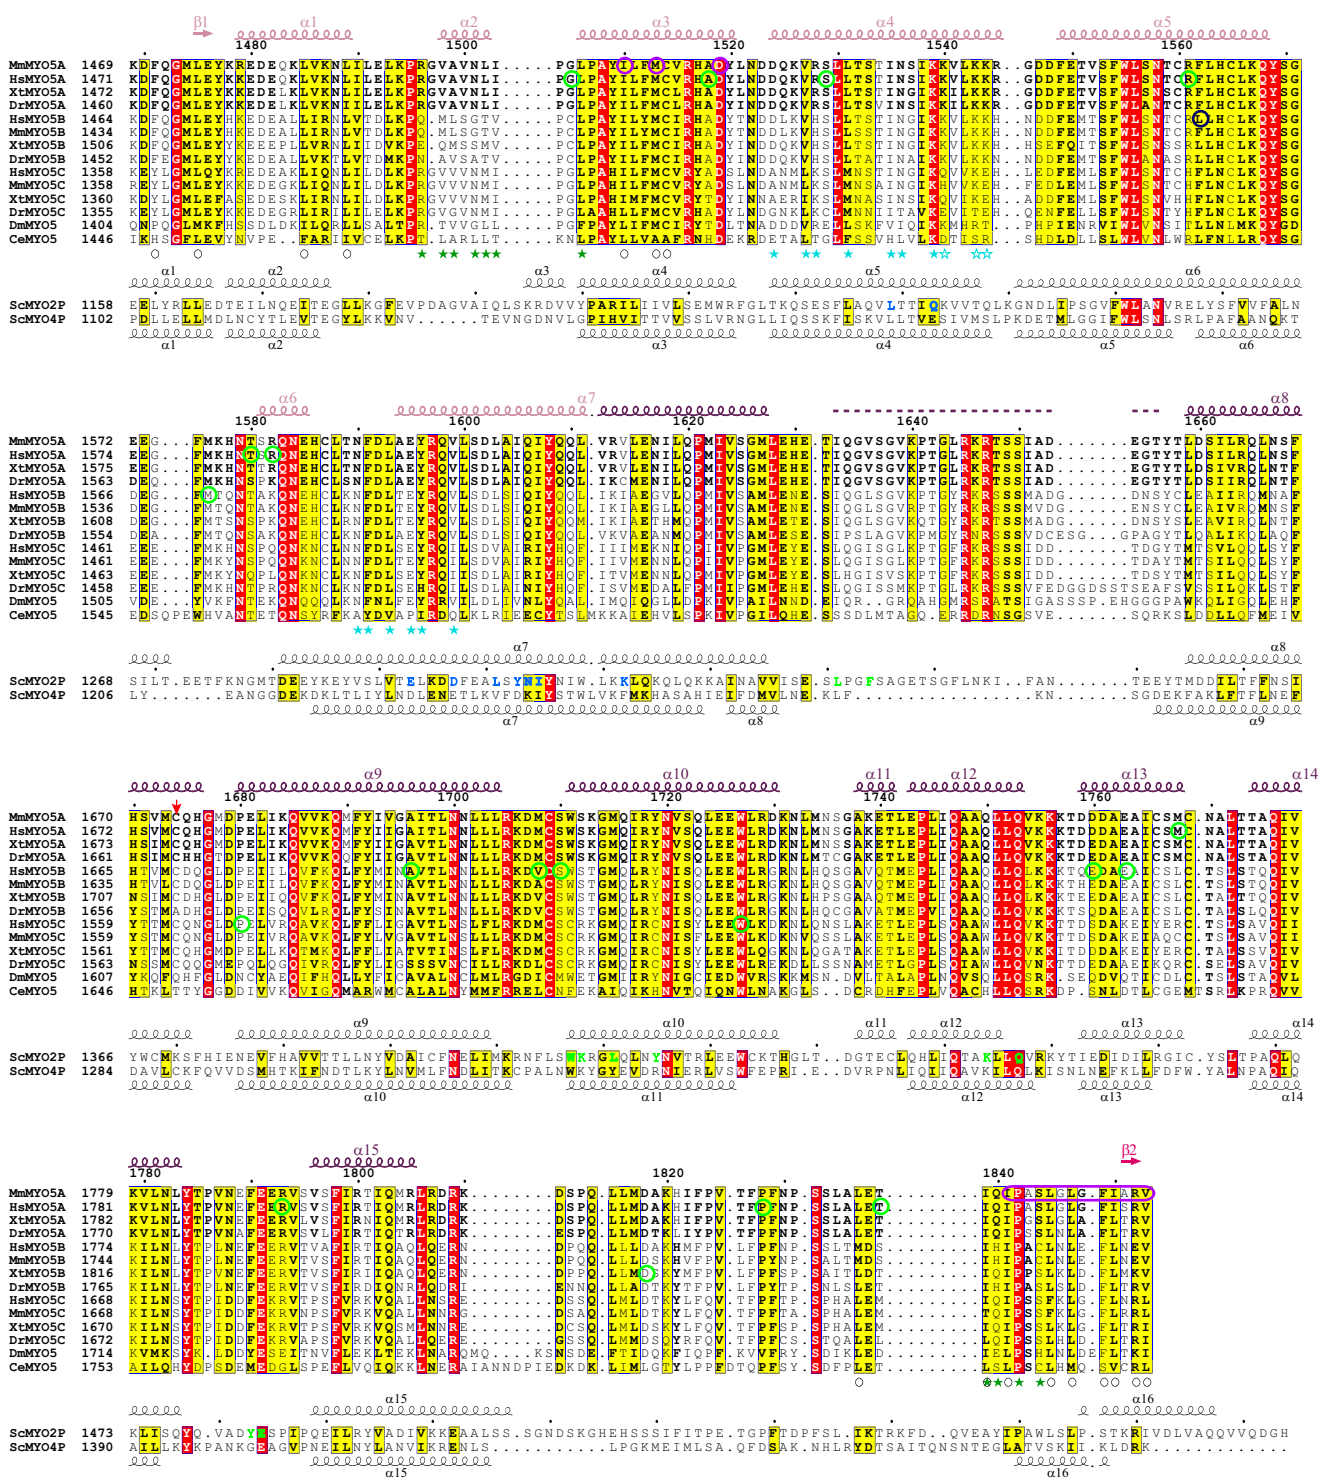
β1 α1 α2 α3 α4 α5
1480 1500 1520 1540 1560

MmMYO5A 1469 KDFQGMLEYKKEDEQKLVKNLILELKPRGVAVNLI....PGLPAYILFMCVRHADYLNDDQKVRSLLTSTINSIKKVLKKR..GDDFETVSFWLSNTCRFLHCLKQYSG
HsMYO5A 1471 KDFQGMLEYKKEDEQKLVKNLILELKPRGVAVNLI....PGLPAYILFMCVRHADYLNDDQKVRSLLTSTINGIKKVLKKR..GDDFETVSFWLSNTCRFLHCLKQYSG
XtMYO5A 1472 KDFQGMLEYKKEDELKLVKNLILELKPRGVAVNLI....PGLPAYILFMCLRHADYLNDDQKVRSLLTSTINGIKKILKKR..GDDFETVSFWLSNTSRFLHCLKQYSG
DrMYO5A 1460 KDFQGMLEYKKEDEALLVKNLILELKPRGVAVNLI....PGLPAYILFMCIRHADYLNDDQKVRSLLTSVINGIKKILKKR..GDDFETVSFWLANTCRFLHCLKQYSG
HsMYO5B 1464 KDFQGMLEYHKEDEALLIRNLVTDLKPQ.MLSGTV....PCLPAYILYMCIRHADYTNDDLKVHSLLTSTINGIKKVLKKH..NDDFEMTSFWLSNTCRLLHCLKQYSG
MmMYO5B 1434 KDFQGMLEYHKEDEALLIRNLVTDLKPQ.MLSGTV....PCLPAYILYMCIRHADYTNDDLKVHSLLSSTINGIKKVLKKH..NDDFEMTSFWLSNTCRFLHCLKQYSG
XtMYO5B 1506 KDFQGMLEYKKEEPLLIRNLIIDVKPQ.QMSSMV....PCLPAYILFMCIRHADYINDDQKVHSLLTSTINGIKKVLKKH..HSEFQITSFWLSNSSRLLHCLKQYSG
DrMYO5B 1452 KDFEGMLEYYKEDEALLVKTLVTDMKPN.AVSATV....PCLPAYILFMCIRHADYINDDQKVHSLLTATINAIKKVLKKN..NDDFEMTSFWLANASRLLHCLKQYSG
HsMYO5C 1358 KEYLGMLQYKREDEAKLIQNLILDLKPRGVVVNMI....PGLPAHILFMCVRYADSLNDANMLKSLMNSTINGIKQVVKEH..LEDFEMLSFWLSNTCHFLNCLKQYSG
MmMYO5C 1358 REYLGMLEYKKEDEGKLIQNLILDLKPRGVVVNMI....PGLPAHILFMCVRYADSLNDANMLKSLMNSAINGIKHVVKEH..FEDLEMLSFWLSNTCHFLNCLKQYSG
XtMYO5C 1360 KDYLGMLEFASEDESKLIRNLILDLKPRGVVVNMI....PGLPAHIMFMCVRYTDYLNGAEKLKSLMNASINSIKQVIKEH..ADDFEMLSFWLSNVHFFLNCLKQYSG
DrMYO5C 1355 KEYLGMLEYKKEDEGRLIRNLILDLKPRGVGVNMI....PGLPAALLFMCVRHADYLNDGNKLKCLMNNIITAVKEVIEEH..QENFELLSFWLSNTYHFLNCLKQYSG
DmMYO5 1404 QNPQGLMKFHSSDLDKILQRLLSALTPR.TVVGLL....PGFPAYILFMCIRYTDLTNADDDVRELLSKFVIQIKKMHRT..PHPIENRVIWLVNSITLLNLMKQYGD
CeMYO5 1446 IKHSGFLEVYNPVE..FARLIVCELKPT.LARLLT....KNLPAYLLVAAFRNHDEKRDETALTGLFSSVHLVLKDTISR..SHLDLLSLWLVNLWRLFNLLRQYSG

α1 α2 α3 α4 α5 α6
ScMYO2P 1158 EELYRLLLEDTEILNQEITEGLLKGFEVPDAGVAIQLSKRDVVYPARILIIVLSEMWRFGLTKQSESFLAQVLTTIQKVVTQLKGNDLIPSGVFWLANVRELYSFVVFALN
ScMYO4P 1102 PDLLELLMDLNCYTLEVTEGYLKKVNV......TEVNGDNVLGPIHVITTVVSSLVRNGLLIQSSKFISKVLLTVESIVMSLPKDETMLGGIFWLSNLSRLPAFAANQKT
α1 α2 α3 α4 α5 α6

α6 α7 α8
1580 1600 1620 1640 1660

MmMYO5A 1572 EEG...FMKHNTSRQNEHCLTNFDLAEYRQVLSDLAIQIYQQL.VRVLENILQPMIVSGMLEHE.TIQGVSGVKPTGLRKRTSSIAD.......EGTYTLDSILRQLNSF
HsMYO5A 1574 EEG...FMKHNTSRQNEHCLTNFDLAEYRQVLSDLAIQIYQQL.VRVLENILQPMIVSGMLEHE.TIQGVSGVKPTGLRKRTSSIAD.......EGTYTLDSILRQLNSF
XtMYO5A 1575 EEG...FMKHNTTRQNEHCLTNFDLAEYRQVLSDLAIQIYQQL.VRVLENILQPMIVSGMLEHE.TIQGVSGVKPTGLRKRTSSIAD.......EGTYTLDSIVRQLNTF
DrMYO5A 1563 EEG...FMKHNSPKQNEHCLSNFDLAEYRQVLSDLAIQIYQQL.IKCMENILQPMIVSGMLEHE.TIQGVSGVKPTGLRKRTSSIAD.......EGTYTLDSILRQLNTF
HsMYO5B 1566 DEG...FMTQNTAKQNEHCLKNFDLTEYRQVLSDLSIQIYQQL.IKIAEGVLQPMIVSAMLENE.SIQGLSGVKPTGYRKRSSSMADG.......DNSYCLEAIIRQMNAF
MmMYO5B 1536 DEG...FMTQNTAKQNEHCLKNFDLTEYRQVLSDLSIQIYQQL.IKIAEGLLQPMIVSAMLENE.SIQGLSGVRPTGYRKRSSSMVDG.......ENSYCLEAIVRQMNSF
XtMYO5B 1608 DEG...FMTSNSPKQNEHCLRNFDLTEYRQVLSDLSIQIYQQM.IKIAETHMQPMIVSAMLETE.SIQGLSGVKQTGYRKRSSSMADG.......DNSYSLEAVIRQLNTF
DrMYO5B 1554 DEA...FMTQNSAKQNEHCLKNFDLAEYRQVLSDLSIQIYQQL.VKVAEANMQPMIVSAMLESE.SIPSLAGVKPMGYRNRSSSVDCESG...GPAGYTLQALIKQLAQF
HsMYO5C 1461 EEE...FMKHNSPQQNKNCLNNFDLSEYRQILSDVAIRIYHQF.IIIMEKNIQPIIVPGMLEYE.SLQGISGLKPTGFRKRSSSIDD.......TDGYTMTSVLQQLSYF
MmMYO5C 1461 EEE...FMKYNSPQQNKNCLNNFDLTEYRQILSDVAIRIYHQF.IIVMENNLQPIIVPGMLEYE.SLQGISGLKPTGFRKRSSSIDD.......TDAYTMTSILQQLSYF
XtMYO5C 1463 EEE...FMKYNQPLQNKNCLNNFDLSEYRQILSDVAIRIYHQF.ITVMENNLQPIIVPGMLEYE.SLHGISVSKPTGFRKRSSSIDD.......TDSYTMTSILQQLSYF
DrMYO5C 1458 EEE...FMKHNTPRQNKNCLNNFDLSEYRQILSDLAIRIYHQF.ISVMEDALQPMIIPGMLEYE.SLQGISSMKPTGFRKRSSSVFEDGGDSSTSEAFSVSSILQKLSTF
DmMYO5 1505 VDE...YVKFMPEKQNQQQLKNFNLFEYRRVILDLIVNLYQAL.IMQIQGLLPPKIVPAILNNDEIQR..GRQAHGMRSRATSIGASSSP.EHGGGPAWKQLIGQLEHF
CeMYO5 1545 EDSQPEWHVANIETQNSYRFKAYDVAPIRQLKLRIEECYISLMKKAIEHVLSPKIVPGILQHE.SSSDLMTAGQ.ERRDNSGSVE.......SQRKSLDDLLQFMEIV

α7 α8
ScMYO2P 1268 SILT.EETFKNGMTDEEYKEYVSLVTELKDDFEALSYNIYNIW.LKKLQKQLQKKAINAVVISE.SLPGFSAGETSGFLNKI..FAN.......TEEYTMDDILTFFNSI
ScMYO4P 1206 LY......EANGGDEKDKLTLIYLNDLENETLKVFDKIYSTWLVKFMKHASAHIEIFDMVLNE.KLF..........................KN.......SGDEKFAKLFTFLNEF
α7 α8 α9

α9 α10 α11 α12 α13 α14
1680 1700 1720 1740 1760

MmMYO5A 1670 HSVMCQHGMDPELIKQVVKQMFYIVGAITLNNLLLRKDMCSWSKGMQIRYNVSQLEEWLRDKNLMNSGAKETLEPLIQAAQLLQVKKKTDDDAEAICSMC.NALTTAQIV
HsMYO5A 1672 HSVMCQHGMDPELIKQVVKQMFYIIGAITLNNLLLRKDMCSWSKGMQIRYNVSQLEEWLRDKNLMNSGAKETLEPLIQAAQLLQVKKKTDDDAEAICSMC.NALTTAQIV
XtMYO5A 1673 HSIMCQHGMDPELIKQVVKQMFYIIGAVTLNNLLLRKDMCSWSKGMQIRYNVSQLEEWLRDKNLMNSGAKETLEPLIQAAQLLQVKKKTDEDAEAICSMC.NALTTAQIV
DrMYO5A 1661 HSIMCHHGTDPELIKQVVKQVFYIIGAVTLNNLLLRKDMCSWSKGMQIRYNVSQLEEWLRDKNLMTCGAKETLEPLIQAAQLLQVKKKTDEDAEAICSMC.NALTTAQIV
HsMYO5B 1665 HTVMCDQGLDPEIILQVFKQLFYMINAVTLNNLLLRKDVCSWSTGMQLRYNISQLEEWLRGRNLHQSGAVQTMEPLIQAAQLLQLKKKTQEDAEAICSLC.TSLSTQQIV
MmMYO5B 1635 HTVLCDQGLDPEIILQVFKQLFYMINAVTLNNLLLRKDVCSWSTGMQLRYNISQLEEWLRGKNLHQSGAVQTMEPLIQAAQLLQLKKKTHEDAEAICSLC.TSLSTQQIV
XtMYO5B 1707 NSIMCDHGLDPEIIQQVFKQLFYMINAVTLNNLLLRKDVCSWSTGMQLRYNISQLEEWLRGKNLHPSGAAQTMEPLIQAAQLLQVKKKTHEDAEAICSLC.TALSTQQIV
DrMYO5B 1656 YSTMADHGLDPELISQVLRQLFYSINAVTLNNLLLRKDVCSWSTGMQLRYNISQLEEWLRGKNLHQCGAVQTMEPVIQAAQLLQVKKKTSQDAEAICSLC.TALSLQQIV
HsMYO5C 1559 YTTMCQNGLDPELVRQAVKQLFYLIGAVTLNSLLLRKDMCSCRKGMQIRCNISYLEEWLKDKNLQNSLAKETLEPLSQAAWLLQVKKITDSDAKEIYERC.TSLSAVQII
MmMYO5C 1559 YSTMCQHGLDPELVRQAVKQLFYLVGAVTLNSLLLRKDMCSCRKGMQIRCNISYLEEWLKDKNLQSSLAKETLEPLSQAAWLLQVKKTTDSDAKEIAQCC.TSLSAVQII
XtMYO5C 1561 YTTMCQHGMDPELLKQTMKQLFFIITAVTINNLLLRKDMCSCRKGMQIRCNISYLEEWLQDKNLQGATAKETLEPLSQAAWLLQVKKTTDADAKEIYERC.TSLSSVQII
DrMYO5C 1563 NSSMCQQGMEPQLQQQIVRQLFYLISSSVVNCLLLRKDLCSCRKGMQIRCNISYLEEWLREKDLLSSNAMETLQPLSQAAWLLQVNKTTDEDAKEICQRC.SELSAVQIV
DmMYO5 1607 YKQFQHFGLDNCYAEQIFHQLLYFICAVALNCLMLRGDICMWETGMIIRYNIGCIEDWVRSKKMSN.DVLTALAPLNQVSQLLQSRKS.SEQDVQTICDLC.TSLSTAQVL
CeMYO5 1646 HTKLTTYGGDDIVVKQVIGQMARWMCALALNYMMFRRELCNFEKAIQIKHNVTQIQNWLNAKGLS..DCRDHFEPLVQACHLLQSRKDP.SNLDTLCGEMTSRLKPRQVV

α9 α10 α11 α12 α13 α14
ScMYO2P 1366 YWCMKSFHIENEVFHAVVTTLLNYVDAICFNELIMKRNFLSWKRGLQLNYNVTRLEEWCKTHGLT..DGTECLQHLIQTAKLLQVRKYTIEDIDILRGIC.YSLTPAQLQ
ScMYO4P 1284 DAVLCKFQVVDSMHTKIFNDTLKYLNVMLFNDLITKCPALNWKYGYEVDRNIERLVSWFEPRI.E..DVRPNLIQIIQAVKILQLKISNLNEFKLLFDFW.YALNPAQIQ
α10 α11 α12 α13 α14

α15 β2
1780 1800 1820 1840

MmMYO5A 1779 KVLNLYTPVNEFEERVSVSFIRTIQMRLRDRK........DSPQ.LLMDAKHIFPV.TFPFNP.SSLALET.........IQIPASLGLG.FIARV
HsMYO5A 1781 KVLNLYTPVNEFEERVSVSFIRTIQMRLRDRK........DSPQ.LLMDAKHIFPV.TFPFNP.SSLALET.........IQIPASLGLG.FISRV
XtMYO5A 1782 KVLNLYTPVNEFEERVLVSFIRTNQMRLRDRK........DSPQ.LLMDAKHIFPV.TFPFNP.SSLALET.........IQIPSGLGLA.FLTRV
DrMYO5A 1770 KVLNLYTPVNAFEERVSVSFIRTIQTRLRDRK........ESPQ.LLMDTKLIYPV.TFPFNP.SSLALET.........IQIPSSLNLA.FLTRV
HsMYO5B 1774 KILNLYTPLNEFEERVTVAFIRTIQAQLQERN........DPQQ.LLLDAKHMFPV.LFPFNP.SSLTMDS.........IHIPACLNLE.FLNEV
MmMYO5B 1744 KILNLYTPLNEFEERVTVSFIRTIQAQLQERN........DPPQ.LLLDSKHVFPV.LFPYNP.SSLTMDS.........IHIPACLNLD.FLNEV
XtMYO5B 1816 KILNLYTPVNEFEERVSVSFIRSIQSQLQDRN........DPPQ.LLMDTKHMFPV.LFPFSP.SAITLDT.........IHIPSCLNLE.FLMEV
DrMYO5B 1765 KILNLYTPVNEFEERVTVSFIRTIQSRLQDRD........ENNQ.LLLDTKYTFPV.TFPFTP.SNLSLET.........IHIPACLNLE.FLNRV
HsMYO5C 1668 KILNSYTPIDDFEKRVTPSFVRKVQALLNSRE........DSSQ.LMLDTKYLFQV.TFPFTP.SPHALEM.........IQIPSSFKLG.FLNRL
MmMYO5C 1668 KILNSYTPIDDFEKRVNPSFVRKVQALLNNRG........DSAQ.LMLDTKYLFQV.TFPFTA.SPHALEM.........TQIPSSFKLG.FLNRL
XtMYO5C 1670 KILNSYTPIDDFEKRVTPSFVRKVQSMLNNRE........DCSQ.LMLDTKYLFQV.TFPFSP.SPHALEM.........LQIPSSLHLG.FLTRI
DrMYO5C 1672 KILNSYTPIDDFEKRVAPSFVRKVQALLQERE........GSSQ.LMMDSQYRFQV.TFPFCS.STQALEL.........LQIPSSLHLD.FLTRI
DmMYO5 1714 KVMKSYKLDDYESEITNVFLEKLTEKLNARQMQ....KSNSDE.FTIDQKFIQPF.KVVFRY.SDIKLED.........IELPSHLNLD.EFLTKI
CeMYO5 1753 AILQHYDPSDEMEDGLSPEFLVQIGKKLNERAIANNDPIEDKDK.LIMLGTYLPPFDTQPFSY.SDFPLET.........LSLPSCLHMQ.SVCRL

α15 α16
ScMYO2P 1473 KLISQYQ.VADYESPIPQEILRYVADIVKKEAALSS.SGNDSKGHEHSSSIFITPE.TGPFTDPFSL.IKTRKFD..QVEAYIPAWLSLP.STKRIVDLVAQQVVQDGH
ScMYO4P 1390 AILLKYKPANKGEAGVPNEILNYLANVIKREN LS..........LPGKMEIMLSA.QFDSAK.NHLRYDTSAITQNSNTEGLATVSKII.KLDRK.........
α15 α16